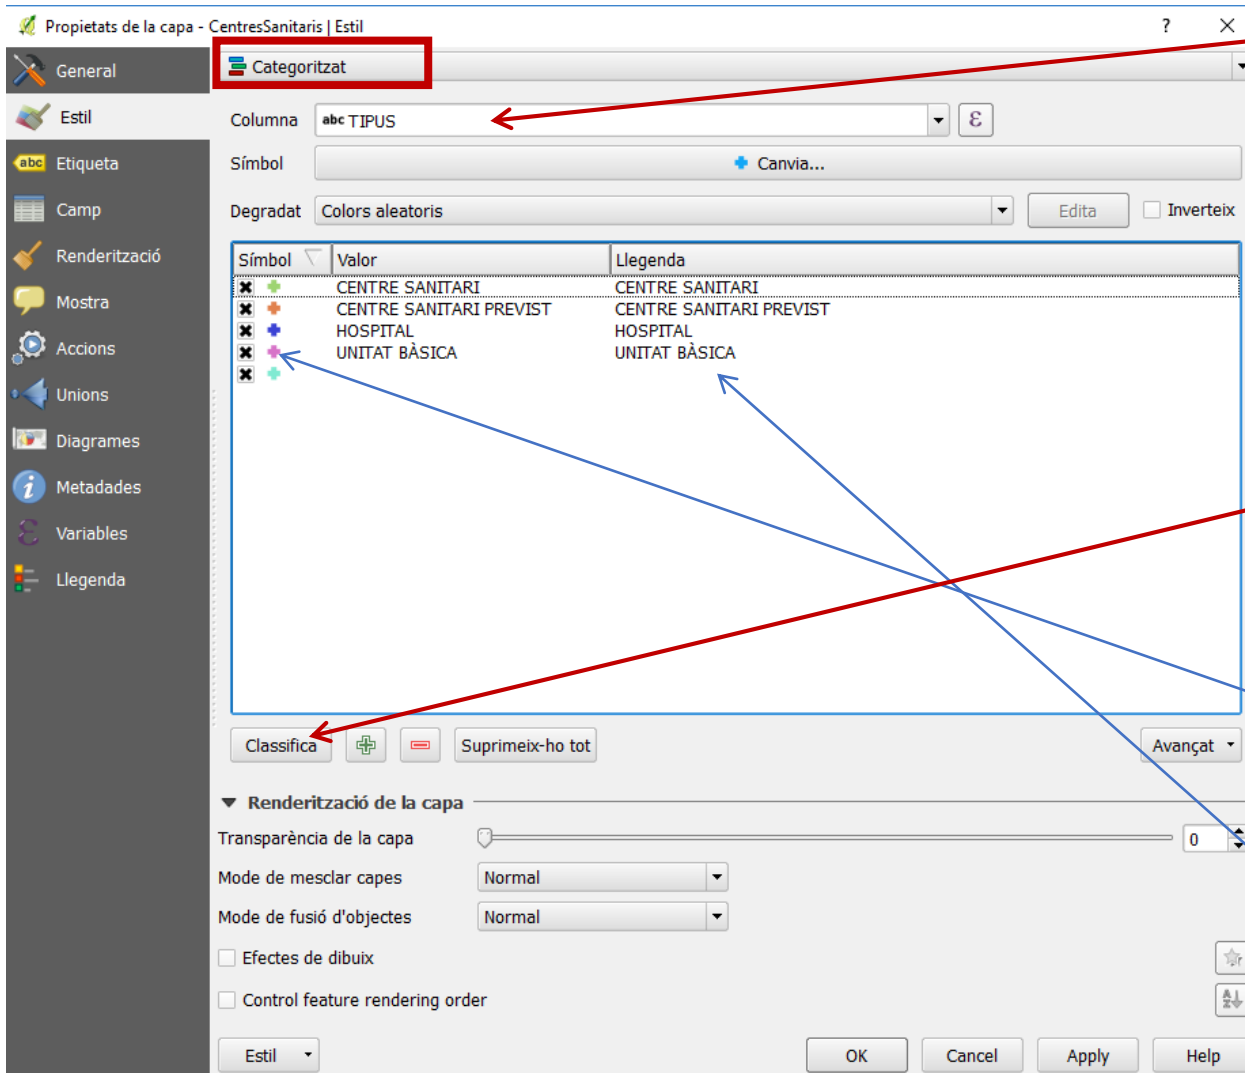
Propietats de la capa - CentresSanitaris | Estil

?

General
Estil
Etiqueta
Camp
Renderització
Mostra
Accions
Unions
Diagrames
Metadades
Variables
Llegenda

Categoritzat

Columna abc TIPUS ε

Símbol Canvia...

Degradat Colors aleatoris Edita Inverteix

| Símbol | Valor | Llegenda |
|---|---|---|
| | CENTRE SANITARI | CENTRE SANITARI |
| | CENTRE SANITARI PREVIST | CENTRE SANITARI PREVIST |
| | HOSPITAL | HOSPITAL |
| | UNITAT BÀSICA | UNITAT BÀSICA |
| | | |

Classifica Suprimeix-ho tot Avançat

Renderització de la capa

Transparència de la capa 0

Mode de mesclar capes Normal

Mode de fusió d'objectes Normal

Efectes de dibuix

Control feature rendering order

Estil OK Cancel Apply Help